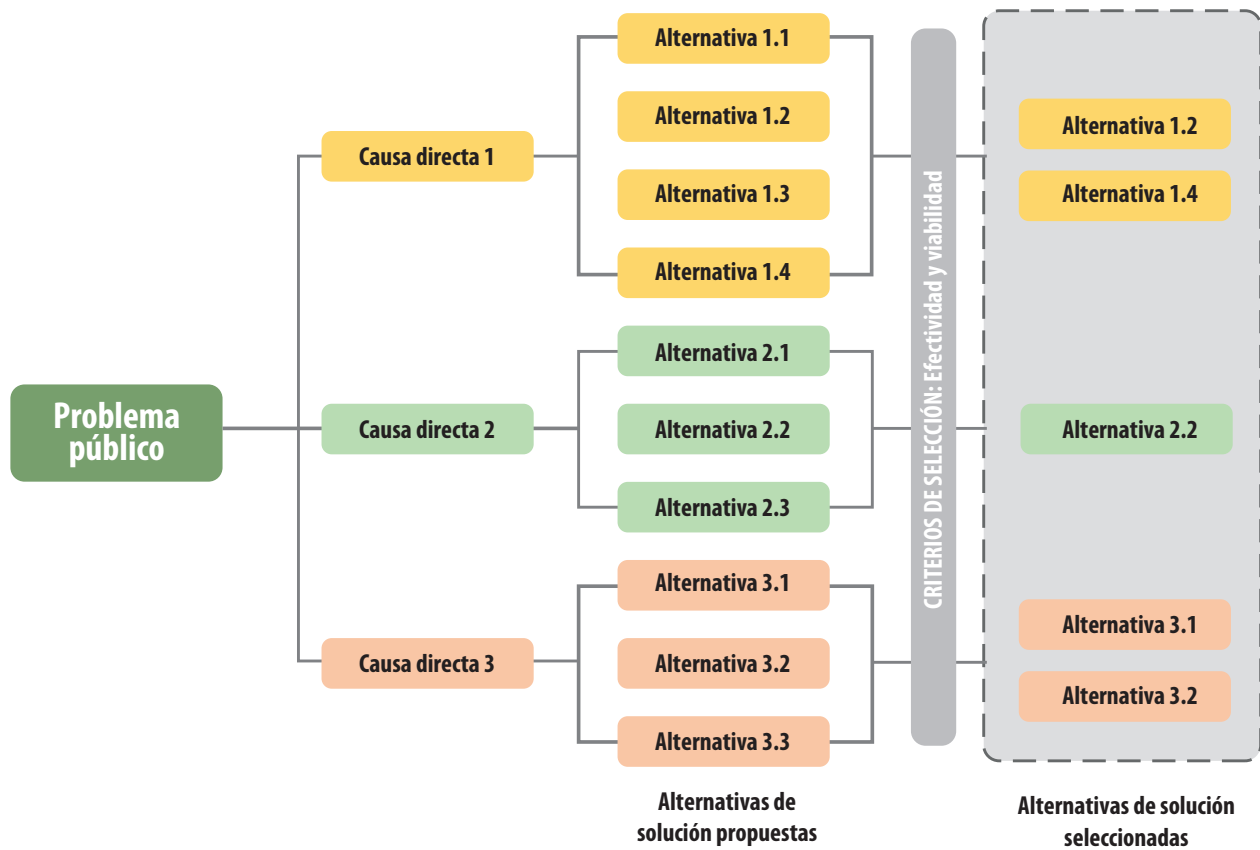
Problema público

Causa directa 1

Causa directa 2

Causa directa 3

Alternativa 1.1

Alternativa 1.2

Alternativa 1.3

Alternativa 1.4

Alternativa 2.1

Alternativa 2.2

Alternativa 2.3

Alternativa 3.1

Alternativa 3.2

Alternativa 3.3

CRITERIOS DE SELECCIÓN: Efectividad y viabilidad

Alternativa 1.2

Alternativa 1.4

Alternativa 2.2

Alternativa 3.1

Alternativa 3.2

Alternativas de solución propuestas

Alternativas de solución seleccionadas